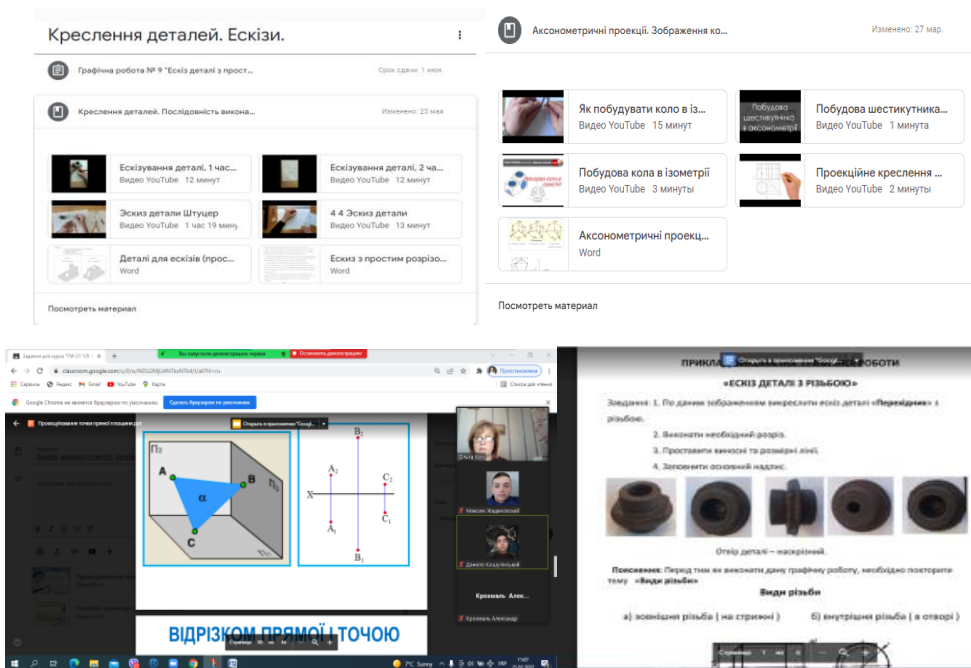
Креслення деталей. Ескізи.

Графічна робота № 9 "Ескіз деталі з прост...
Срок сдачи: 1 июн.

Креслення деталей. Послідовність викона...
Изменено: 23 мая

Ескізування деталі, 1 час...
Видео YouTube 12 минут

Ескізування деталі, 2 ча...
Видео YouTube 12 минут

Эскиз деталі Штуцер
Видео YouTube 1 час 19 мин.

4 4 Эскиз детали
Видео YouTube 13 минут

Деталі для ескізів (прос...
Word

Ескіз з простим розрізо...
Word

Посмотреть материал

Аксонометричні проекції. Зображення ко...
Изменено: 27 мар.

Як побудувати коло в із...
Видео YouTube 15 минут

Побудова шестикутника в аксонометрії

Побудова шестикутника...
Видео YouTube 1 минута

Побудова кола в ізометрії
Видео YouTube 3 минуты

Проекційне креслення ...
Видео YouTube 2 минуты

Аксонометричні проекц...
Word

Посмотреть материал

Вы запустили демонстрацию экрана
Остановить демонстрацию

Google Chrome не является браузером по умолчанию.
Сделать браузером по умолчанию

Проекціювання точки прямої площини до...
Открыть в приложении "Googl...

$П_2$ A B α C $П_3$ $П_1$

$B_2$ $A_2$ $C_2$ X $C_1$ $A_1$ $B_1$

ВІДРІЗКОМ ПРЯМОЇ І ТОЧКОЮ

Ольга Кош...
Максим Жидкевский
Данило Кондилевський
Кроємаль Алек...
Кроємаль Олександр

ПРИКЛ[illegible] РОБОТИ
Открыть в приложении "Googl...
«ЕСКІЗ ДЕТАЛІ З РІЗЬБОЮ»

Завдання: 1. По даним зображенням викреслити ескіз деталі «Перехідник» з різьбою.
2. Виконати необхідний розріз.
3. Проставити виноски та розмірні лінії.
4. Заповнити основний надпис.

Отвір деталі – наскрізний.

Пояснення: Перед тим як виконати дану графічну роботу, необхідно повторити тему «Види різьби»

Види різьби

а) зовнішня різьба ( на стрижні )
б) внутрішня різьба ( в отворі )

7°C Sunny